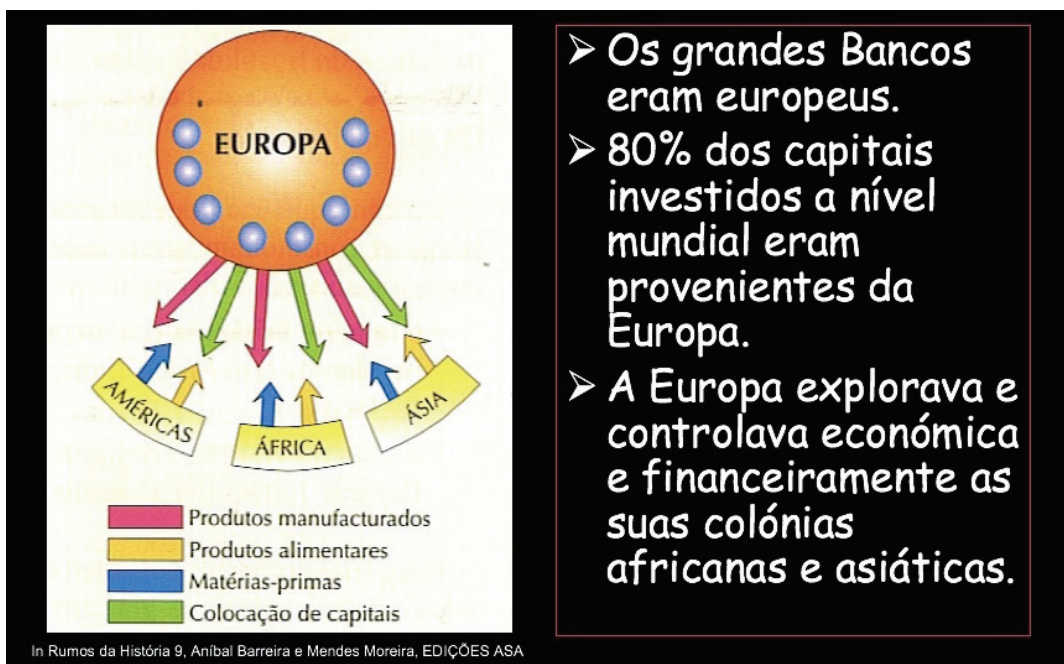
EUROPA

AMÉRICAS

ÁFRICA

ÁSIA

Produtos manufacturados
Produtos alimentares
Matérias-primas
Colocação de capitais

In Rumos da História 9, Aníbal Barreira e Mendes Moreira, EDIÇÕES ASA

➢ Os grandes Bancos eram europeus.

➢ 80% dos capitais investidos a nível mundial eram provenientes da Europa.

➢ A Europa explorava e controlava económica e financeiramente as suas colónias africanas e asiáticas.